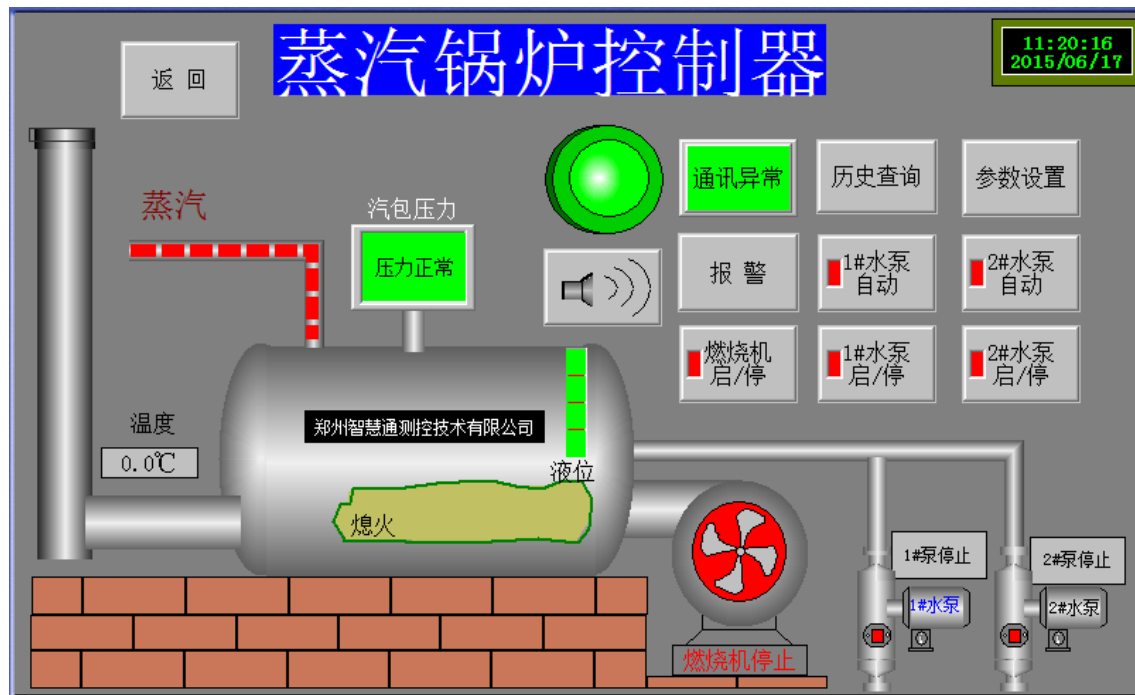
返 回

蒸汽锅炉控制器

11:20:16
2015/06/17

通讯异常

历史查询

参数设置

蒸汽

汽包压力

压力正常

报 警

1#水泵自动

2#水泵自动

燃烧机启/停

1#水泵启/停

2#水泵启/停

温度

0.0℃

郑州智慧通测控技术有限公司

液位

熄火

1#泵停止

2#泵停止

1#水泵

2#水泵

燃烧机停止